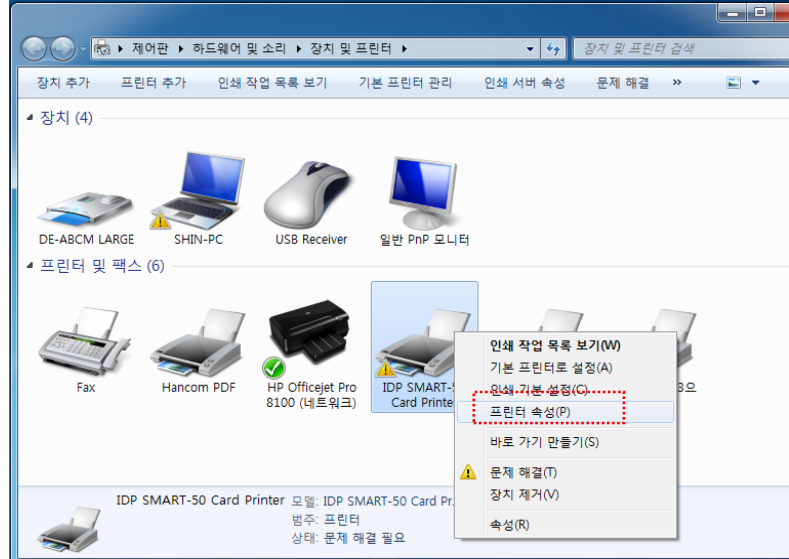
제어판 ▸ 하드웨어 및 소리 ▸ 장치 및 프린터 ▸
장치 및 프린터 검색

장치 추가 프린터 추가 인쇄 작업 목록 보기 기본 프린터 관리 인쇄 서버 속성 문제 해결 »

장치 (4)

DE-ABCM LARGE
SHIN-PC
USB Receiver
일반 PnP 모니터

프린터 및 팩스 (6)

Fax
Hancom PDF
HP Officejet Pro 8100 (네트워크)
IDP SMART-5 Card Printe
3으

인쇄 작업 목록 보기(W)
기본 프린터로 설정(A)
인쇄 기본 설정(C)
프린터 속성(P)
바로 가기 만들기(S)
문제 해결(T)
장치 제거(V)
속성(R)

IDP SMART-50 Card Printer 모델: IDP SMART-50 Card Pr
범주: 프린터
상태: 문제 해결 필요